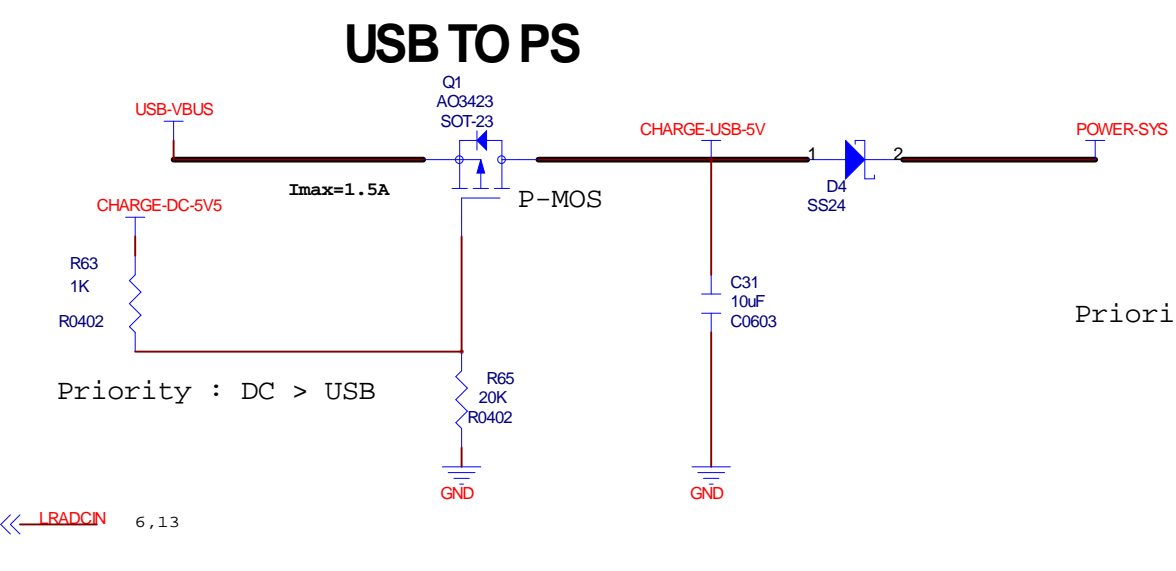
USB TO PS

Q1
AO3423
SOT-23

USB-VBUS

CHARGE-USB-5V

1

2

POWER-SYS

D4
SS24

Imax=1.5A

P-MOS

CHARGE-DC-5V5

R63
1K
R0402

C31
10uF
C0603

Priori

Priority : DC > USB

R65
20K
R0402

GND

GND

LRADCIN 6,13